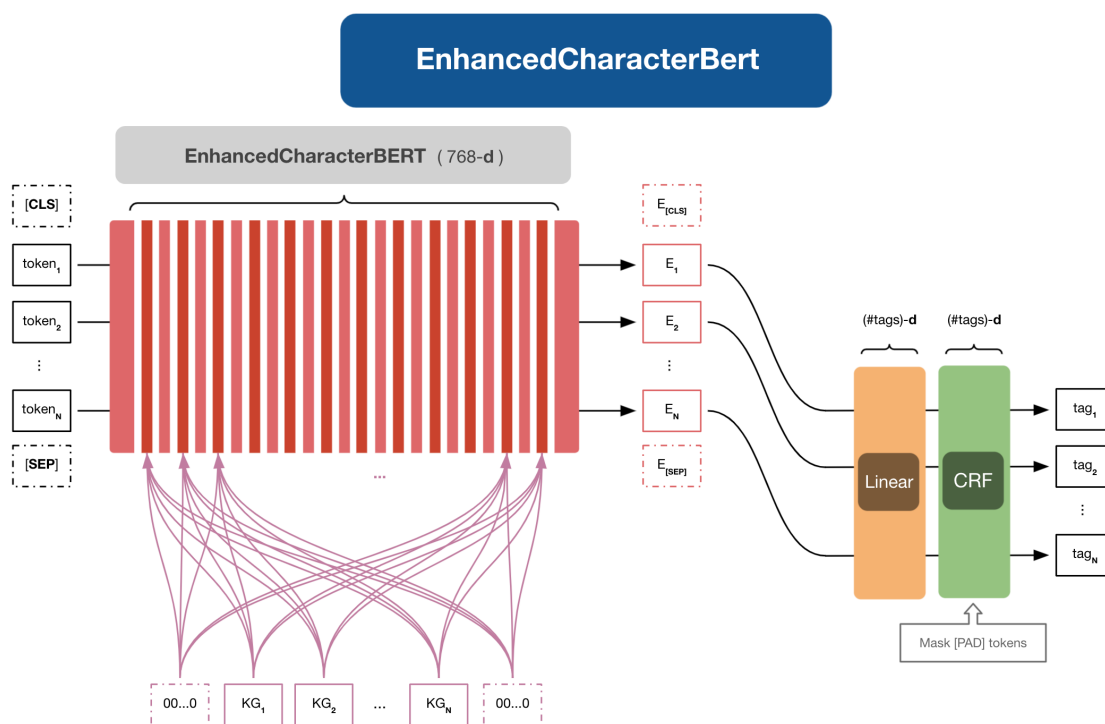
EnhancedCharacterBert

EnhancedCharacterBERT ( 768-d )

[CLS]

token$_1$

token$_2$

⋮

token$_N$

[SEP]

E$_{[CLS]}$

E$_1$

E$_2$

⋮

E$_N$

E$_{[SEP]}$

...

(#tags)-d

(#tags)-d

Linear

CRF

tag$_1$

tag$_2$

⋮

tag$_N$

Mask [PAD] tokens

00...0

KG$_1$

KG$_2$

...

KG$_N$

00...0